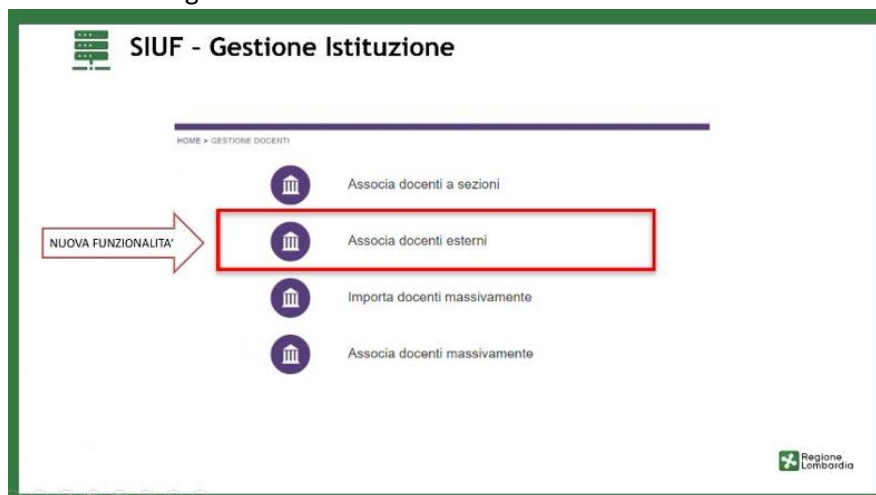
SIUF – Gestione Istituzione

HOME > GESTIONE DOCENTI

Associa docenti a sezioni

NUOVA FUNZIONALITA'

Associa docenti esterni

Importa docenti massivamente

Associa docenti massivamente

Regione Lombardia